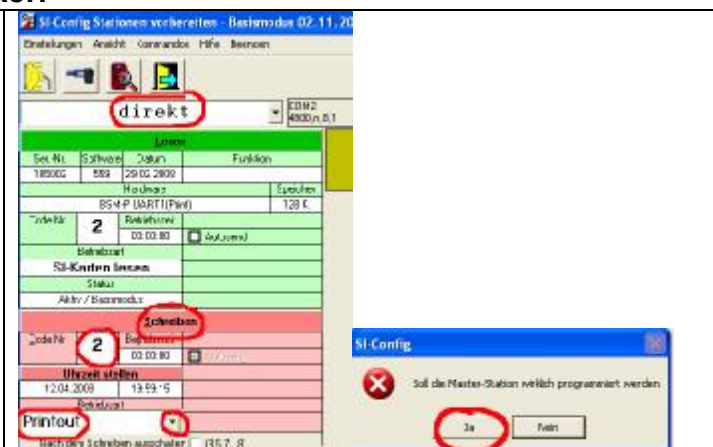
SI-Config Stationen vorbereiten - Basismodus 02.11.20

Einstellungen Ansicht Commandos Hilfe Beenden

direkt

COM2 4800,n,8,1

Lesen

| Ser.Nr. | Software | Datum | Funktion |
|---|---|---|---|
| 185006 | 559 | 29.02.2008 | |

Hardware Speicher

BSM-P UART1(Print) 128 K

Code Nr. 2 Betriebszeit 03:00:00 Autosend

Betriebsart

SI-Karten lesen

Status

Aktiv / Basismodus

Schreiben

Code Nr. 2 Betriebszeit 03:00:00

Uhrzeit stellen

12.04.2008 13:59:15

Betriebsart

Printout

Nach dem Schreiben ausschalten 35.7.8

SI-Config

Soll die Master-Station wirklich programmiert werden

Ja Nein